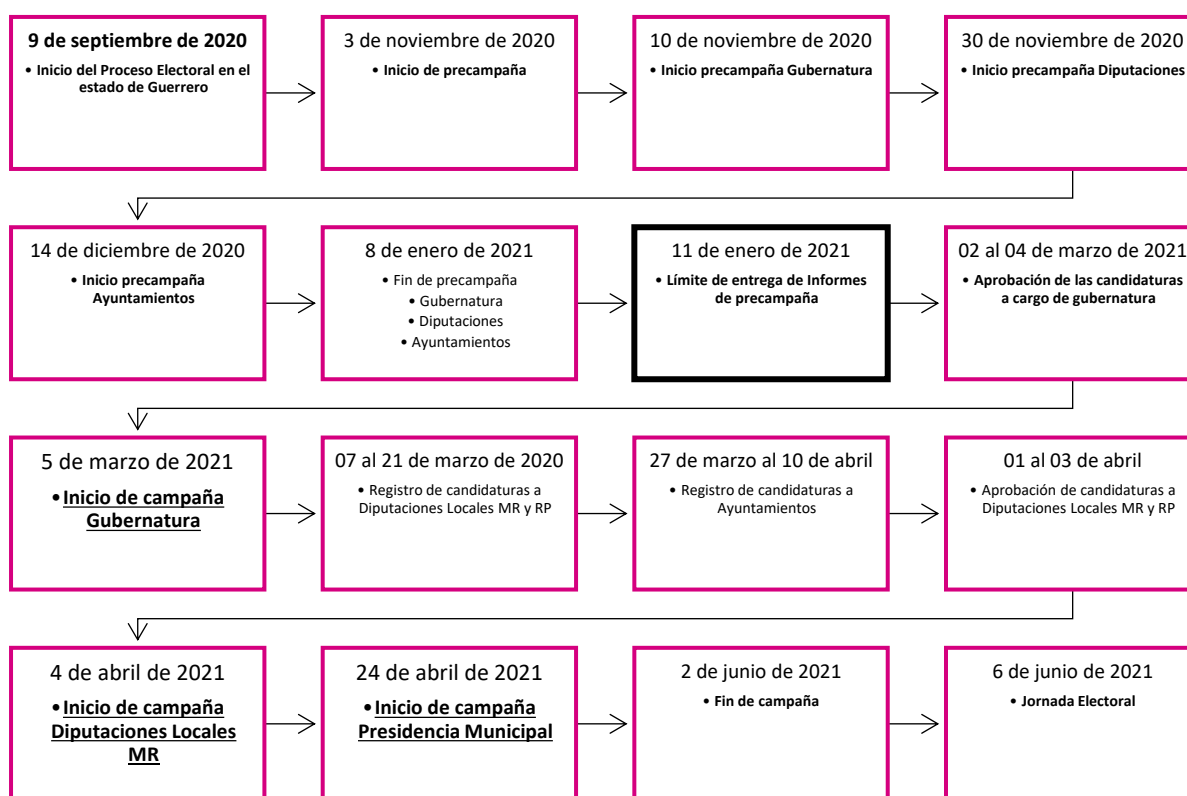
9 de septiembre de 2020

• Inicio del Proceso Electoral en el estado de Guerrero

3 de noviembre de 2020

• Inicio de precampaña

10 de noviembre de 2020

• Inicio precampaña Gubernatura

30 de noviembre de 2020

• Inicio precampaña Diputaciones

14 de diciembre de 2020

• Inicio precampaña Ayuntamientos

8 de enero de 2021

• Fin de precampaña
• Gubernatura
• Diputaciones
• Ayuntamientos

11 de enero de 2021

• Límite de entrega de Informes de precampaña

02 al 04 de marzo de 2021

• Aprobación de las candidaturas a cargo de gubernatura

5 de marzo de 2021

• Inicio de campaña Gubernatura

07 al 21 de marzo de 2020

• Registro de candidaturas a Diputaciones Locales MR y RP

27 de marzo al 10 de abril

• Registro de candidaturas a Ayuntamientos

01 al 03 de abril

• Aprobación de candidaturas a Diputaciones Locales MR y RP

4 de abril de 2021

• Inicio de campaña Diputaciones Locales MR

24 de abril de 2021

• Inicio de campaña Presidencia Municipal

2 de junio de 2021

• Fin de campaña

6 de junio de 2021

• Jornada Electoral